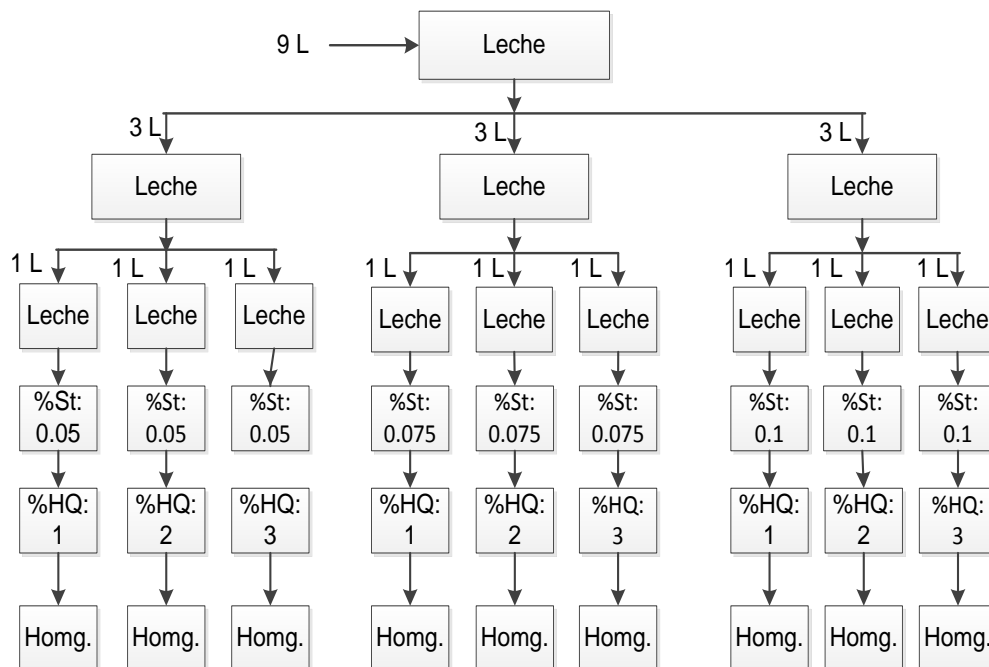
9 L

Leche

3 L

3 L

3 L

Leche

Leche

Leche

1 L

1 L

1 L

1 L

1 L

1 L

1 L

1 L

1 L

Leche

Leche

Leche

Leche

Leche

Leche

Leche

Leche

Leche

%St: 0.05

%St: 0.05

%St: 0.05

%St: 0.075

%St: 0.075

%St: 0.075

%St: 0.1

%St: 0.1

%St: 0.1

%HQ: 1

%HQ: 2

%HQ: 3

%HQ: 1

%HQ: 2

%HQ: 3

%HQ: 1

%HQ: 2

%HQ: 3

Homg.

Homg.

Homg.

Homg.

Homg.

Homg.

Homg.

Homg.

Homg.